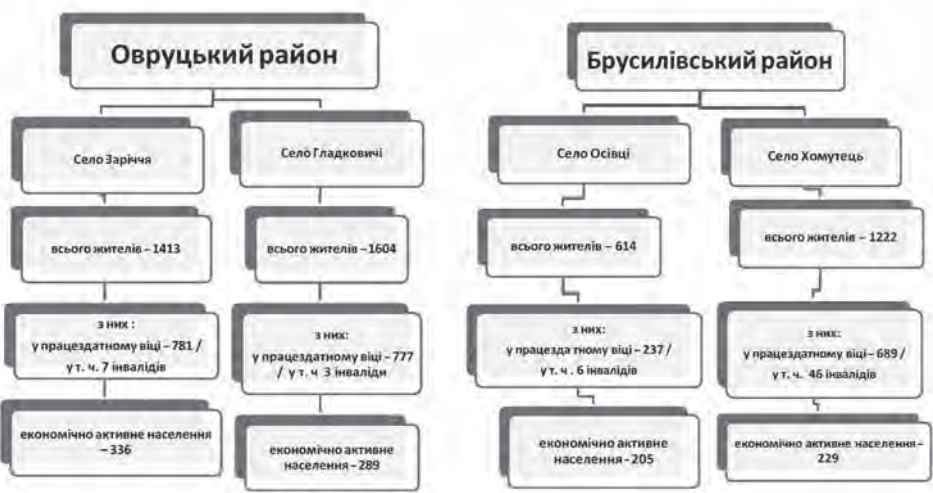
Овруцький район

Село Заріччя

всього жителів – 1413

з них :
у працездатному віці – 781 /
у т. ч. 7 інвалідів

економічно активне населення – 336

Село Гладковичі

всього жителів – 1604

з них:
у працездатному віці – 777
/ у т. ч 3 інваліди

економічно активне населення – 289

Брусилівський район

Село Осівці

всього жителів – 614

з них:
у працезда тному віці – 237 /
у т. ч . 6 інвалідів

економічно активне населення – 205

Село Хомутець

всього жителів – 1222

з них:
у працездатному віці – 689 /
у т. ч. 46 інвалідів

економічно активне населення – 229